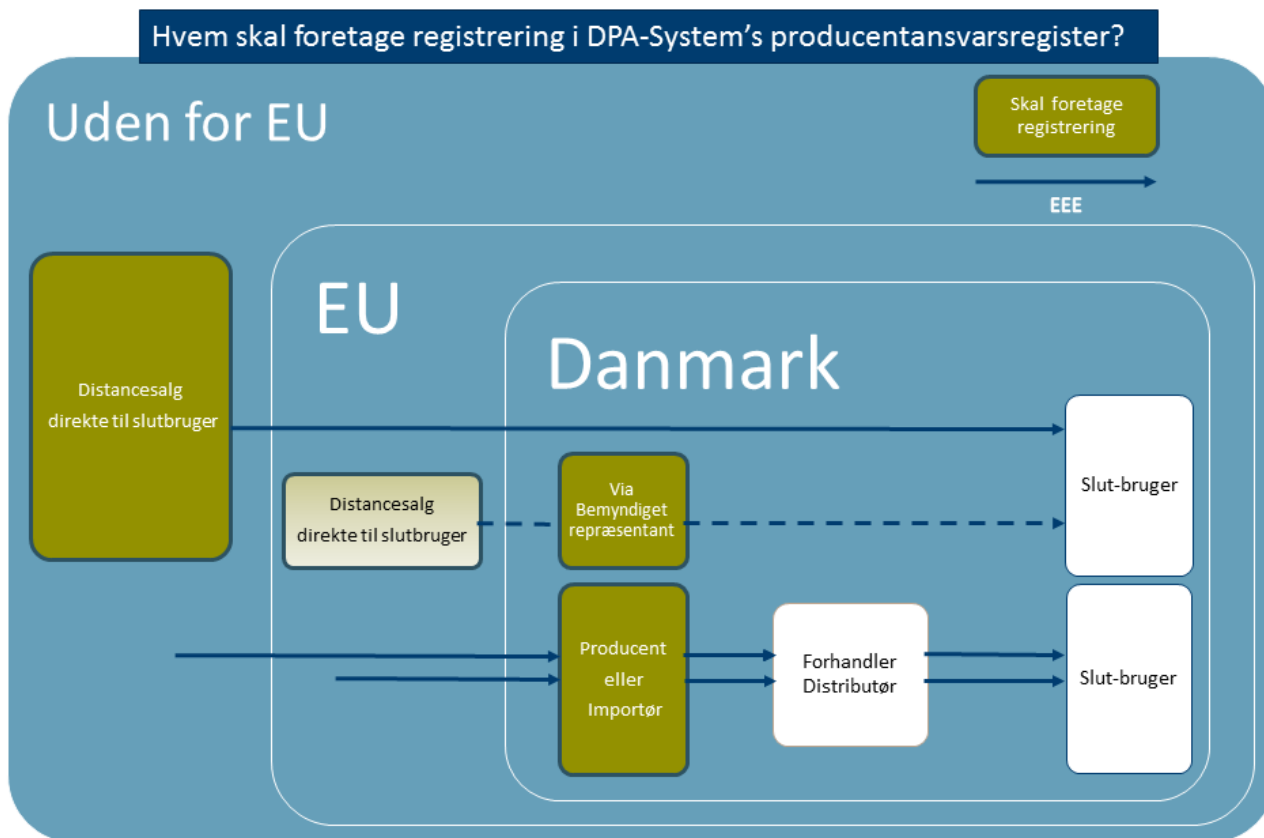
Hvem skal foretage registrering i DPA-System's producentansvarsregister?

Uden for EU

Skal foretage registrering

EEE

EU

Danmark

Distancesalg direkte til slutbruger

Distancesalg direkte til slutbruger

Via Bemyndiget repræsentant

Slut-bruger

Producent eller Importør

Forhandler Distributør

Slut-bruger